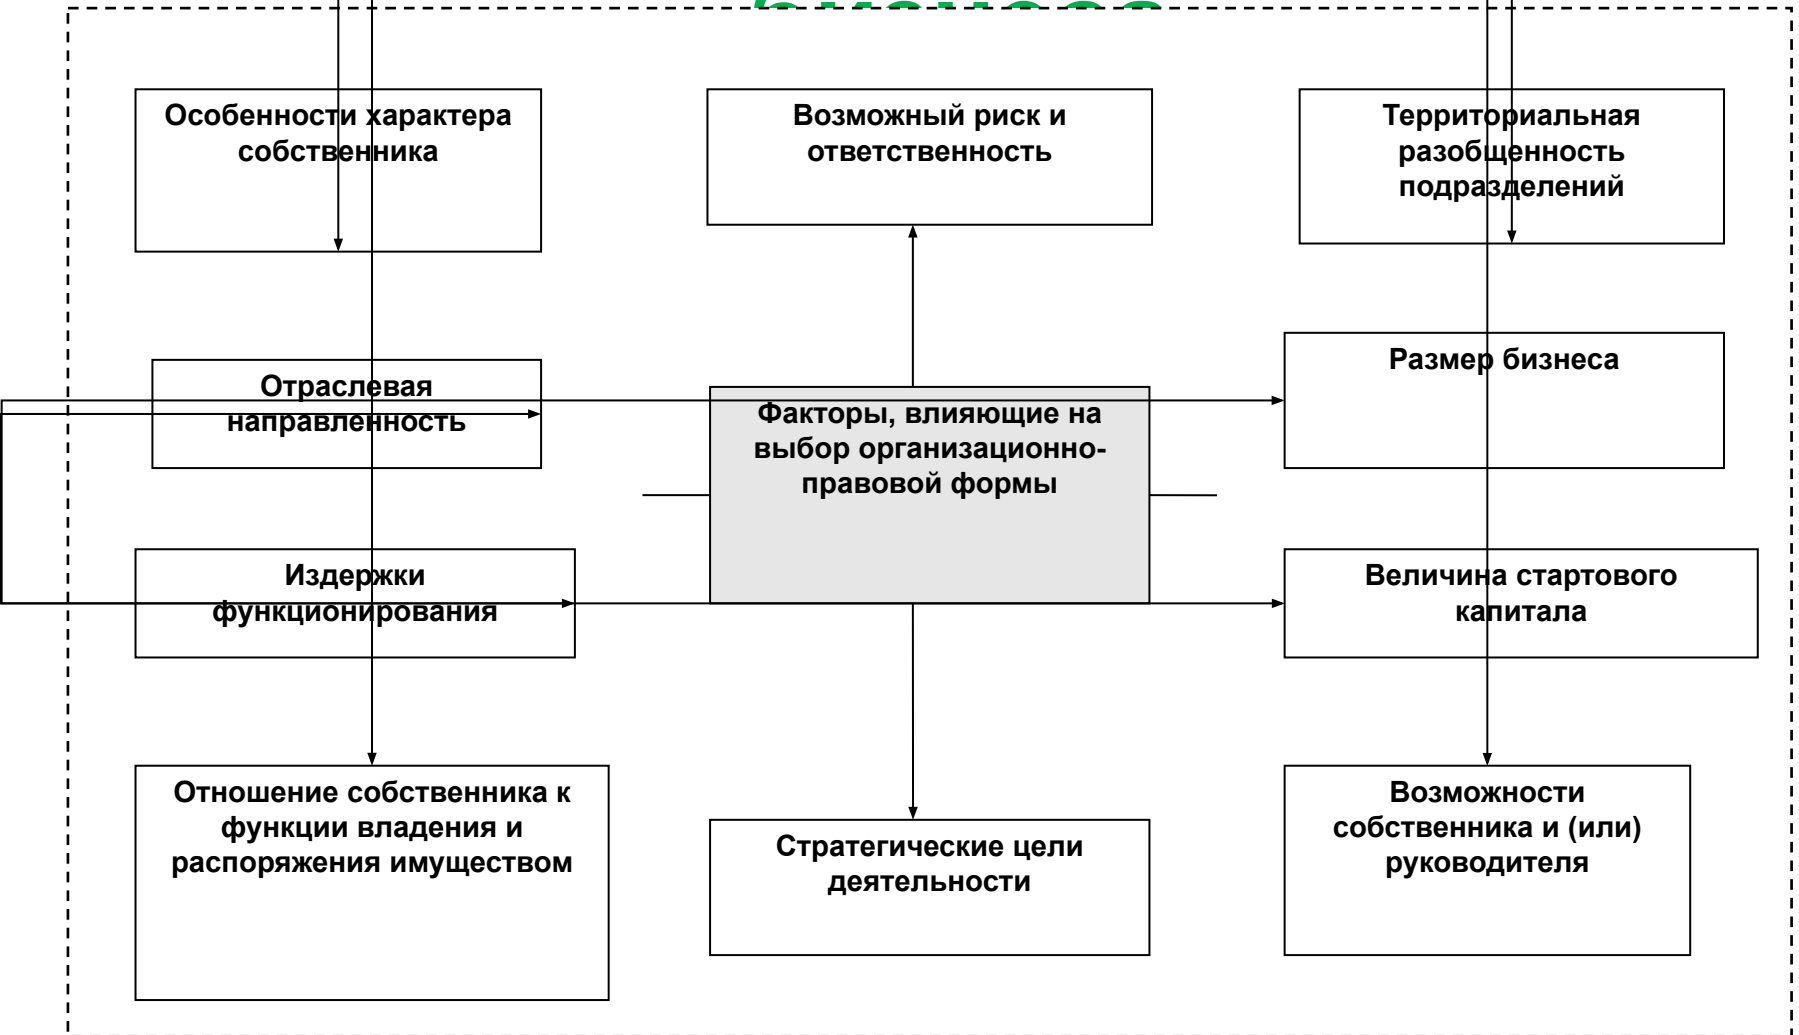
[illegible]

Особенности характера собственника

Возможный риск и ответственность

Территориальная разобщенность подразделений

Отраслевая направленность

Факторы, влияющие на выбор организационно-правовой формы

Размер бизнеса

Издержки функционирования

Величина стартового капитала

Отношение собственника к функции владения и распоряжения имуществом

Стратегические цели деятельности

Возможности собственника и (или) руководителя